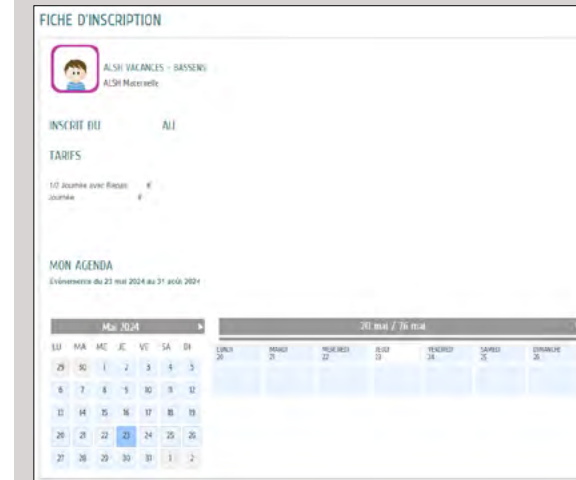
FICHE D'INSCRIPTION

ALSH VACANCES - BASSENS
ALSH Maternelle

INSCRIT DU AU

TARIFS

1/2 Journée avec Repas €
Journée €

MON AGENDA
Evènements du 23 mai 2024 au 31 août 2024

Mai 2024

| LU | MA | ME | JE | VE | SA | DI |
|---|---|---|---|---|---|---|
| 29 | 30 | 1 | 2 | 3 | 4 | 5 |
| 6 | 7 | 8 | 9 | 10 | 11 | 12 |
| 13 | 14 | 15 | 16 | 17 | 18 | 19 |
| 20 | 21 | 22 | 23 | 24 | 25 | 26 |
| 27 | 28 | 29 | 30 | 31 | 1 | 2 |

20 mai / 26 mai

| LUNDI 20 | MARDI 21 | MERCREDI 22 | JEUDI 23 | VENDREDI 24 | SAMEDI 25 | DIMANCHE 26 |
|---|---|---|---|---|---|---|